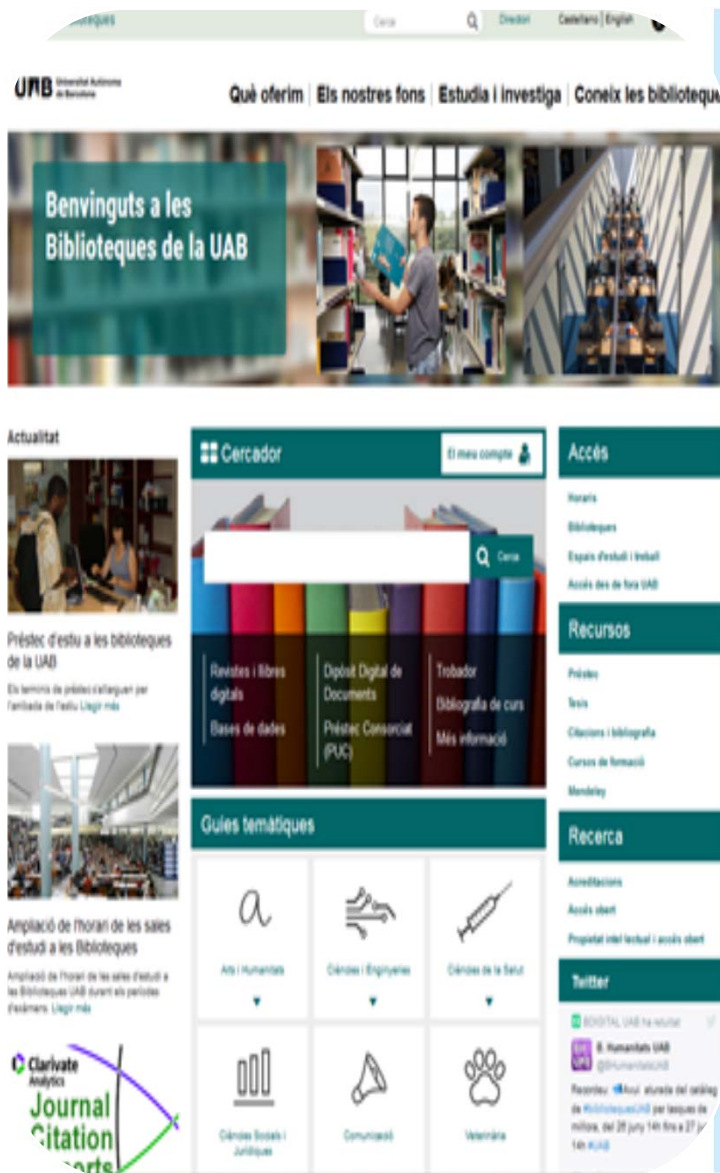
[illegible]teques Cerca Directori Castellano | English

UAB Universitat Autònoma de Barcelona

Què oferim | Els nostres fons | Estudia i investiga | Coneix les bibliotequ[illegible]

Benvinguts a les Biblioteques de la UAB

Actualitat

Préstec d'estiu a les biblioteques de la UAB

Els terminis de préstec s'allarguen per l'arribada de l'estiu Llegir més

Ampliació de l'horari de les sales d'estudi a les Biblioteques

Ampliació de l'horari de les sales d'estudi a les Biblioteques UAB durant els períodes d'exàmens. Llegir més

Clarivate Analytics Journal Citation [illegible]

Cercador

El meu compte

Cerca

Revistes i llibres digitals

Bases de dades

Dipòsit Digital de Documents

Préstec Consorciat (PUC)

Trobador

Bibliografia de curs

Més informació

Guies temàtiques

Arts i Humanitats

Ciències i Enginyeries

Ciències de la Salut

Ciències Socials i Jurídiques

Comunicació

Veterinària

Accés

Horaris

Biblioteques

Espais d'estudi i treball

Accés des de fora UAB

Recursos

Préstec

Tesis

Citacions i bibliografia

Cursos de formació

Mendeley

Recerca

Acreditacions

Accés obert

Propietat intel·lectual i accés obert

Twitter

DDIGITAL UAB ha retuitat

B. Humanitats UAB @BHumanitatsUAB

Recordeu Avui aturada del catàleg de #BibliotequesUAB per tasques de millora, del 26 juny 14h fins a 27 j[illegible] 14h #UAB